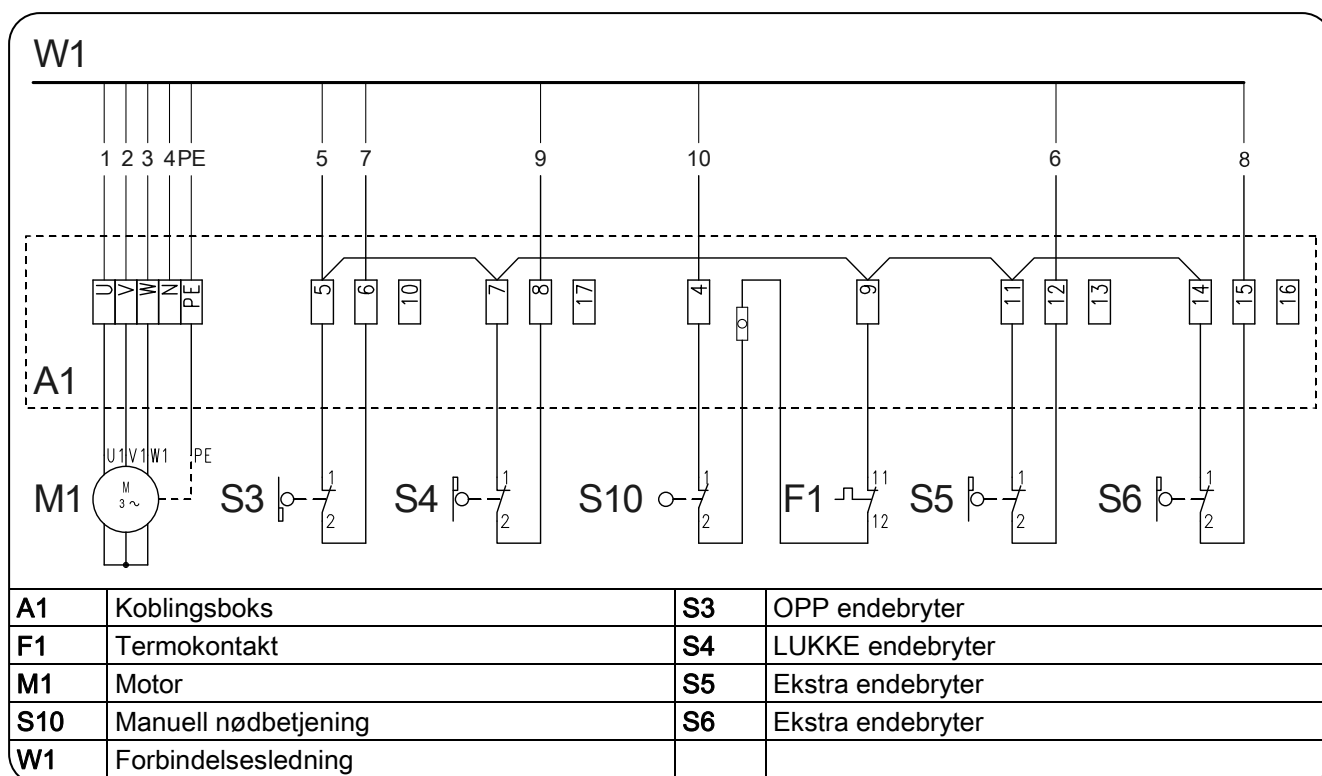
W1

1 2 3 4 PE 5 7 9 10 6 8

U V W N PE 5 6 10 7 8 17 4 9 11 12 13 14 15 16

A1

U1 V1 W1 PE

M1 M 3 ~ S3 1 2 S4 1 2 S10 1 2 F1 11 12 S5 1 2 S6 1 2

| A1 | Koblingsboks | S3 | OPP endebryter |
|---|---|---|---|
| F1 | Termokontakt | S4 | LUKKE endebryter |
| M1 | Motor | S5 | Ekstra endebryter |
| S10 | Manuell nødbetjening | S6 | Ekstra endebryter |
| W1 | Forbindelsesledning | | |